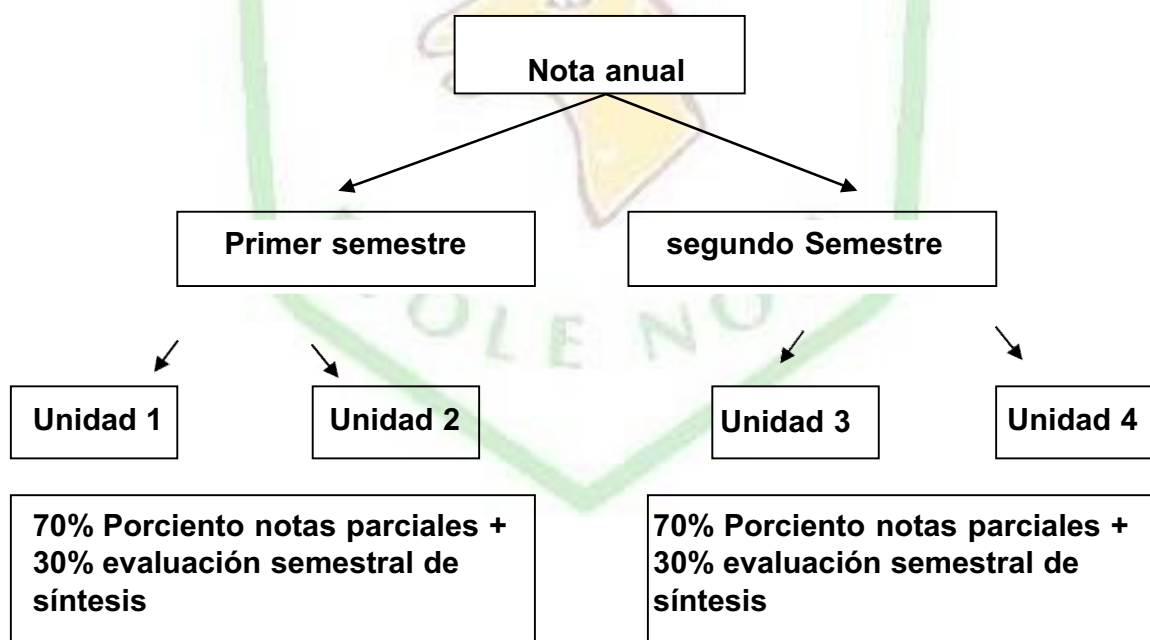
Nota anual

Primer semestre

segundo Semestre

Unidad 1

Unidad 2

Unidad 3

Unidad 4

70% Porciento notas parciales + 30% evaluación semestral de síntesis

70% Porciento notas parciales + 30% evaluación semestral de síntesis